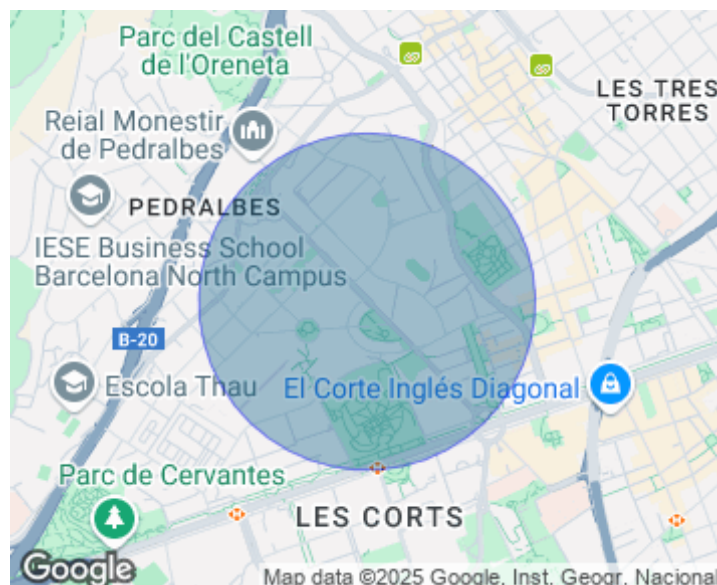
Parc del Castell de l'Oreneta

LES TRES TORRES

Reial Monestir de Pedralbes

PEDRALBES

IESE Business School Barcelona North Campus

B-20

Escola Thau

El Corte Inglés Diagonal

Parc de Cervantes

LES CORTS

Google

Map data ©2025 Google, Inst. Geogr. Naciona